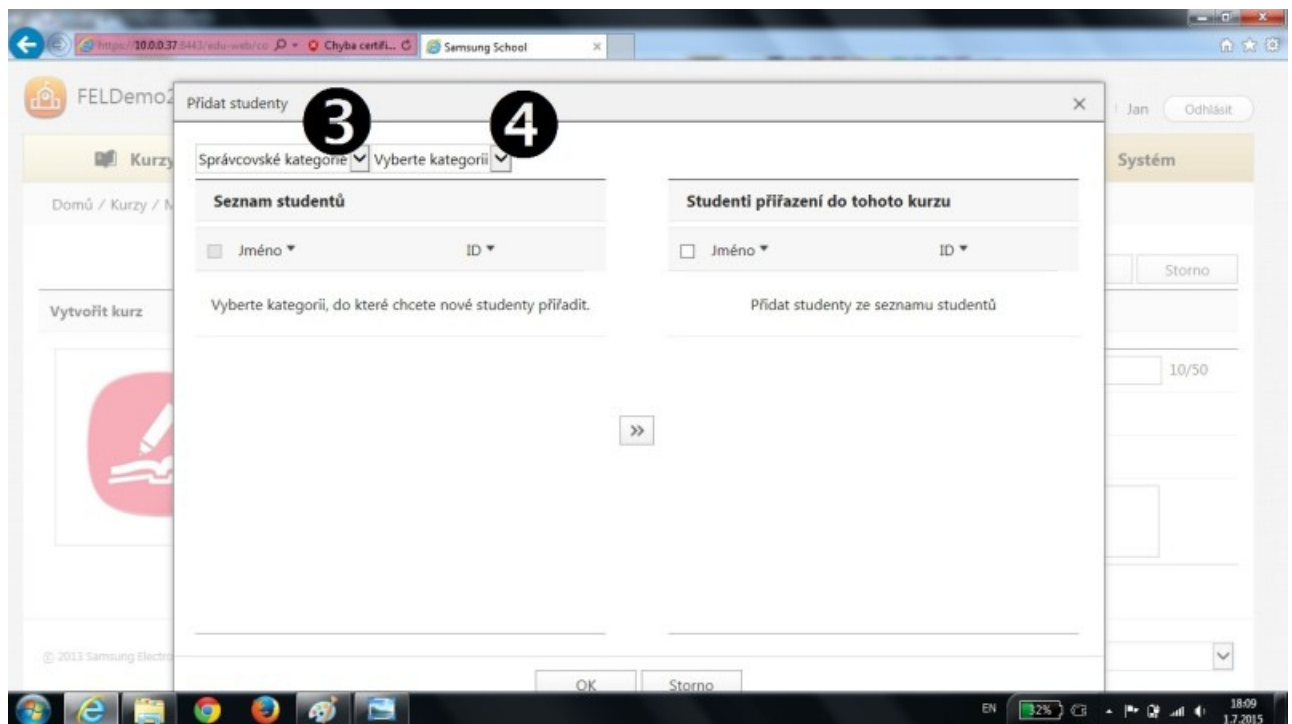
https://10.0.0.37:8443/edu-web/co Chyba certifi... Samsung School

FELDemo2 Kurzy Domů / Kurzy / M Vytvořit kurz

Jan Odhlásit

Systém

Storno

10/50

© 2013 Samsung Electro

Přidat studenty

3 4

Správcovské kategorie Vyberte kategorii

Seznam studentů

Jméno ID

Vyberte kategorii, do které chcete nové studenty přiřadit.

»

Studenti přiřazení do tohoto kurzu

Jméno ID

Přidat studenty ze seznamu studentů

OK Storno

EN 32% 18:09 1.7.2015